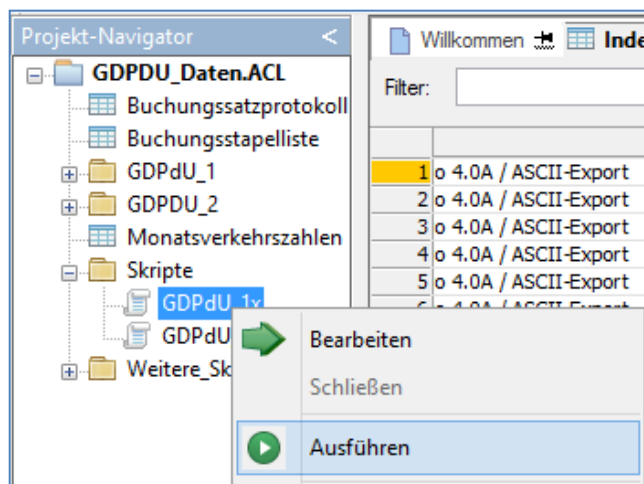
Projekt-Navigator <

GDPDU_Daten.ACL
Buchungssatzprotokoll
Buchungsstapelliste
GDPdU_1
GDPDU_2
Monatsverkehrszahlen
Skripte
GDPdU_1x
GDPdU
Weitere_Sk

Willkommen Inde

Filter:

| | |
|---|---|
| 1 | o 4.0A / ASCII-Export |
| 2 | o 4.0A / ASCII-Export |
| 3 | o 4.0A / ASCII-Export |
| 4 | o 4.0A / ASCII-Export |
| 5 | o 4.0A / ASCII-Export |
| 6 | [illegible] |

Bearbeiten
Schließen
Ausführen